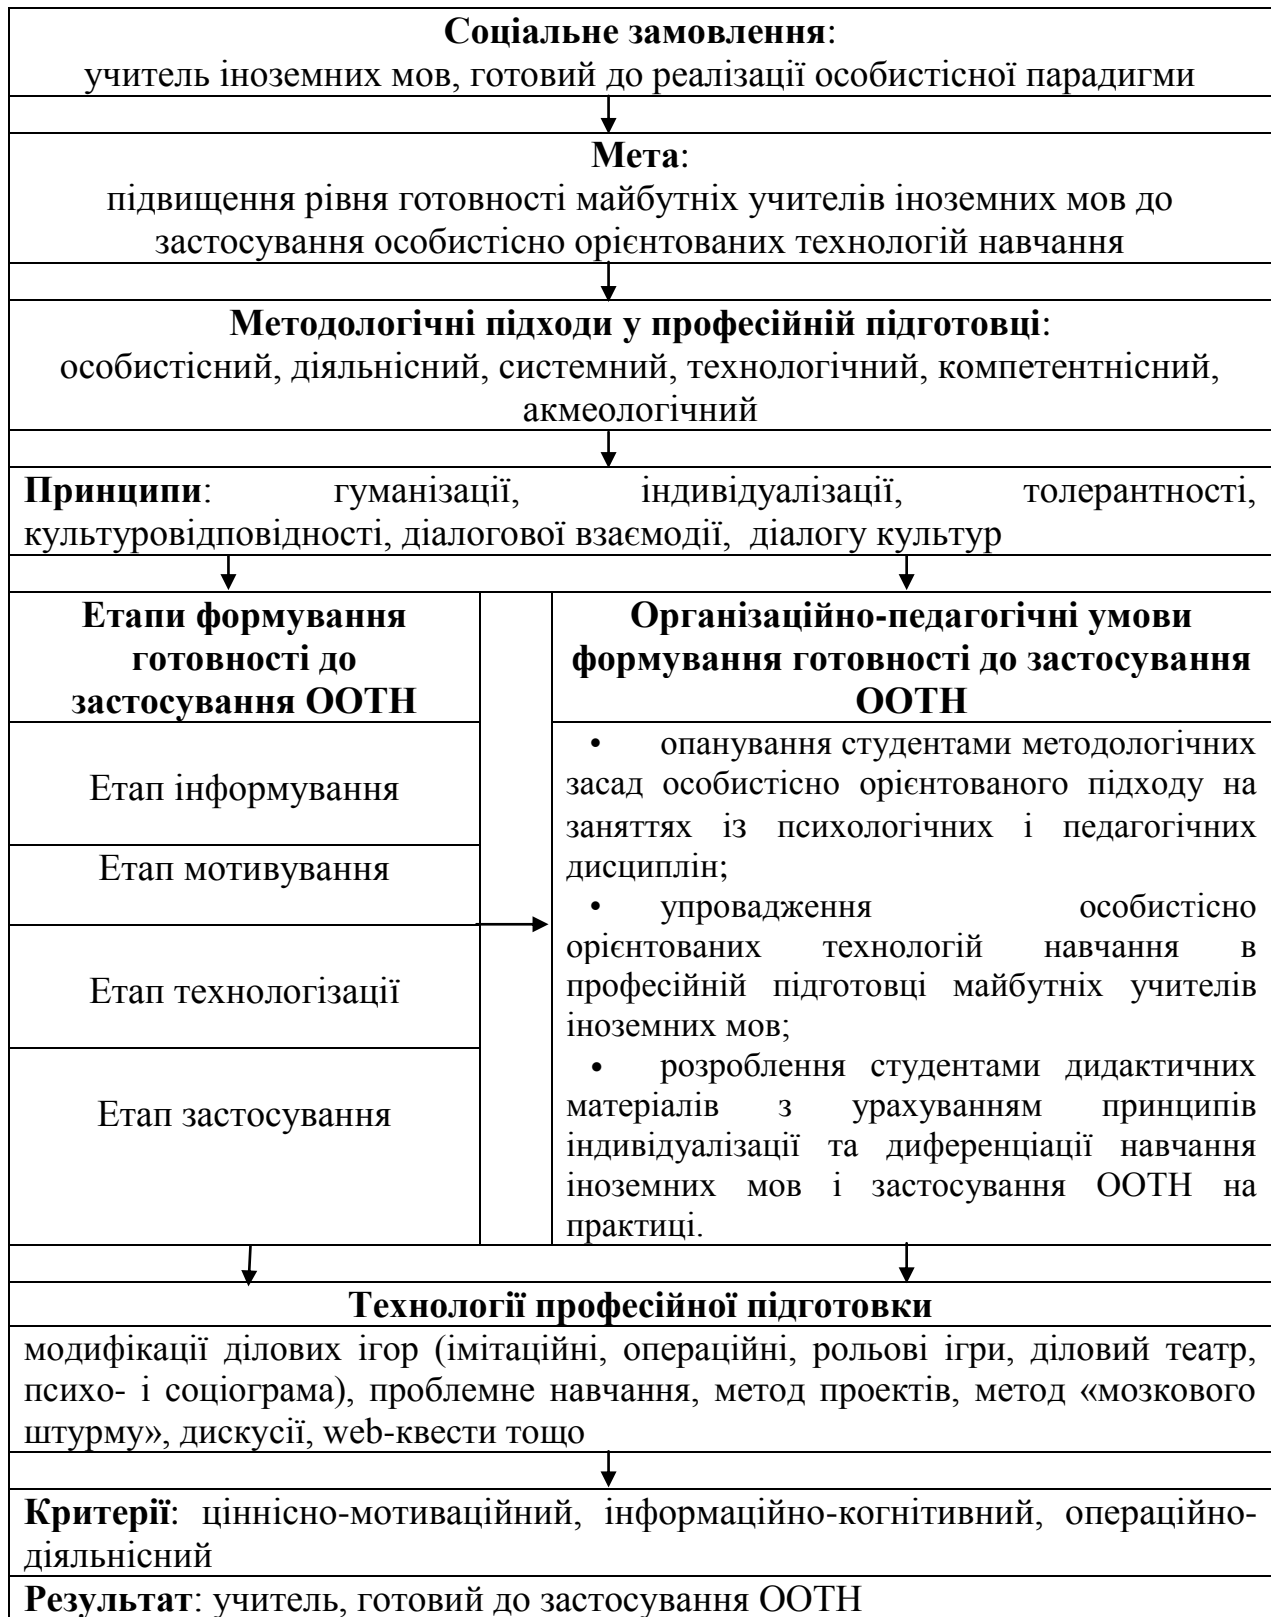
**Соціальне замовлення**:
учитель іноземних мов, готовий до реалізації особистісної парадигми

**Мета**:
підвищення рівня готовності майбутніх учителів іноземних мов до застосування особистісно орієнтованих технологій навчання

**Методологічні підходи у професійній підготовці**:
особистісний, діяльнісний, системний, технологічний, компетентнісний, акмеологічний

**Принципи**: гуманізації, індивідуалізації, толерантності, культуровідповідності, діалогової взаємодії, діалогу культур

**Етапи формування готовності до застосування ООТН**

Етап інформування

Етап мотивування

Етап технологізації

Етап застосування

**Організаційно-педагогічні умови формування готовності до застосування ООТН**

• опанування студентами методологічних засад особистісно орієнтованого підходу на заняттях із психологічних і педагогічних дисциплін;
• упровадження особистісно орієнтованих технологій навчання в професійній підготовці майбутніх учителів іноземних мов;
• розроблення студентами дидактичних матеріалів з урахуванням принципів індивідуалізації та диференціації навчання іноземних мов і застосування ООТН на практиці.

**Технології професійної підготовки**

модифікації ділових ігор (імітаційні, операційні, рольові ігри, діловий театр, психо- і соціограма), проблемне навчання, метод проектів, метод «мозкового штурму», дискусії, web-квести тощо

**Критерії**: ціннісно-мотиваційний, інформаційно-когнітивний, операційно-діяльнісний

**Результат**: учитель, готовий до застосування ООТН